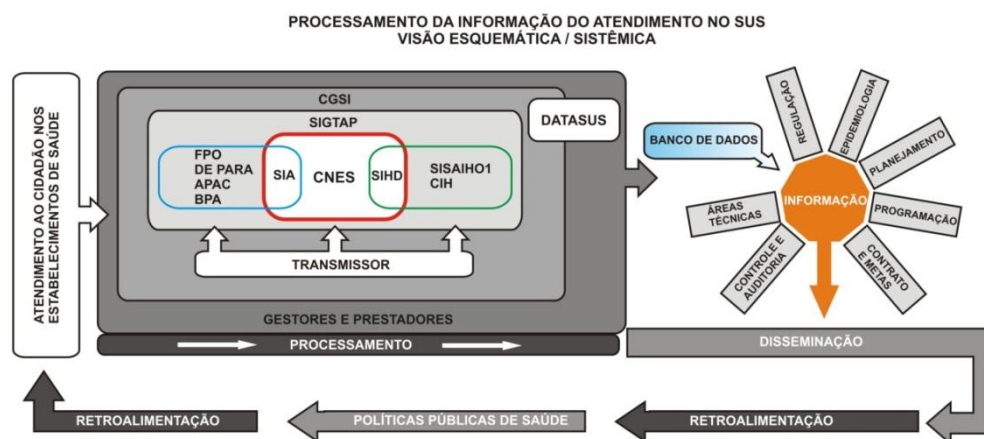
PROCESSAMENTO DA INFORMAÇÃO DO ATENDIMENTO NO SUS
VISÃO ESQUEMÁTICA / SISTÊMICA

ATENDIMENTO AO CIDADÃO NOS ESTABELECIMENTOS DE SAÚDE

CGSI

SIGTAP

DATASUS

FPO
DE PARA
APAC
BPA

SIA

CNES

SIHD

SISAIHO1
CIH

TRANSMISSOR

GESTORES E PRESTADORES

PROCESSAMENTO

BANCO DE DADOS

REGULAÇÃO

EPIDEMIOLOGIA

PLANEJAMENTO

ÁREAS TÉCNICAS

INFORMAÇÃO

PROGRAMAÇÃO

CONTROLE E AUDITORIA

CONTRATO E METAS

DISSEMINAÇÃO

RETROALIMENTAÇÃO

POLÍTICAS PÚBLICAS DE SAÚDE

RETROALIMENTAÇÃO